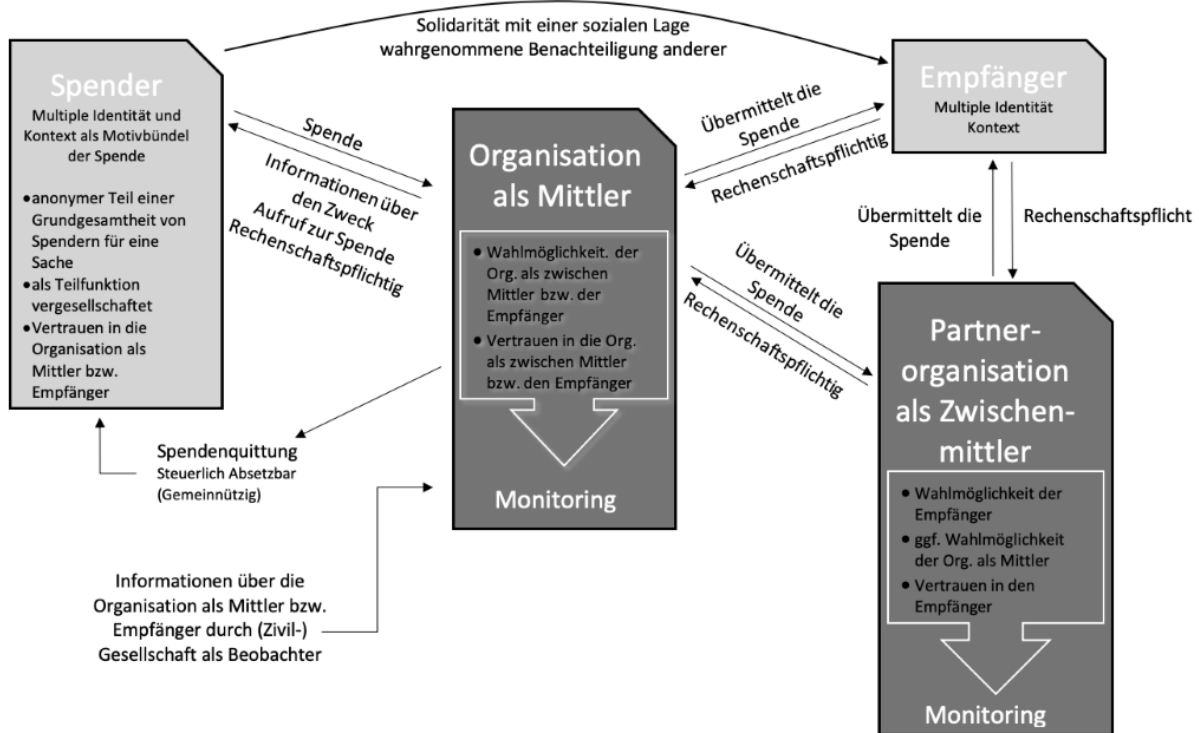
Solidarität mit einer sozialen Lage
wahrgenommene Benachteiligung anderer

Spender
Multiple Identität und Kontext als Motivbündel der Spende

• anonymer Teil einer Grundgesamtheit von Spendern für eine Sache
• als Teilfunktion vergesellschaftet
• Vertrauen in die Organisation als Mittler bzw. Empfänger

Spende

Informationen über den Zweck
Aufruf zur Spende
Rechenschaftspflichtig

Organisation als Mittler

• Wahlmöglichkeit. der Org. als zwischen Mittler bzw. der Empfänger
• Vertrauen in die Org. als zwischen Mittler bzw. den Empfänger

Monitoring

Übermittelt die Spende
Rechenschaftspflichtig

Empfänger
Multiple Identität
Kontext

Übermittelt die Spende

Rechenschaftspflicht

Übermittelt die Spende
Rechenschaftspflichtig

Partner-organisation als Zwischen-mittler

• Wahlmöglichkeit der Empfänger
• ggf. Wahlmöglichkeit der Org. als Mittler
• Vertrauen in den Empfänger

Monitoring

Spendenquittung
Steuerlich Absetzbar (Gemeinnützig)

Informationen über die Organisation als Mittler bzw. Empfänger durch (Zivil-) Gesellschaft als Beobachter